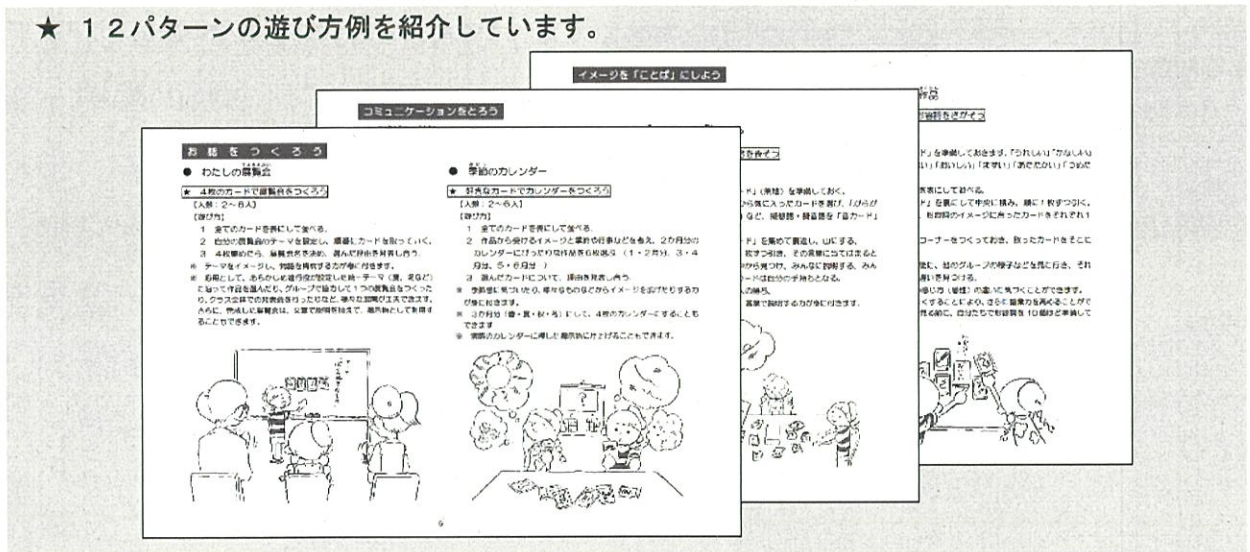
★ １２パターンの遊び方例を紹介しています。

イメージを「ことば」にしよう

コミュニケーションをとろう

お 話 を つ く ろ う

● わたしの展覧会

★ ４枚のカードで展覧会をつくろう

〔人数：２～６人〕

〔遊び方〕

１ 全てのカードを表にして並べる。

２ 自分の展覧会のテーマを設定し、順番にカードを取っていく。

３ ４枚集めたら、展覧会名を決め、選んだ理由を発表し合う。

※ テーマをイメージし、内容を推察する力が身に付きます。

※ 応用として、あらかじめ進行役が設定した統一テーマ（春、夏など）に沿って作品を選んだり、グループで協力して１つの展覧会をつくったり、クラス全体での発表会を行ったりなど、様々な展開が工夫できます。さらに、完成した展覧会は、文章で説明を加えて、廊下掲示として利用することもできます。

● 季節のカレンダー

★ 好きなカードでカレンダーをつくろう

〔人数：２～６人〕

〔遊び方〕

１ 全てのカードを表にして並べる。

２ 作品から受けるイメージと季節や行事などを考え、２カ月分のカレンダーにぴったりな作品を６枚選ぶ（１・２月分、３・４月分、５・６月分 ）

３ 選んだカードについて、理由を発表し合う。

※ 季節感に気づいたり、季節ものなどからイメージを広げたりする力が身に付きます。

※ ３カ月分（春・夏・秋・冬）にして、４枚のカレンダーにするなどもできます。

※ 実際のカレンダーに模した廊下掲示に仕上げることもできます。

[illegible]